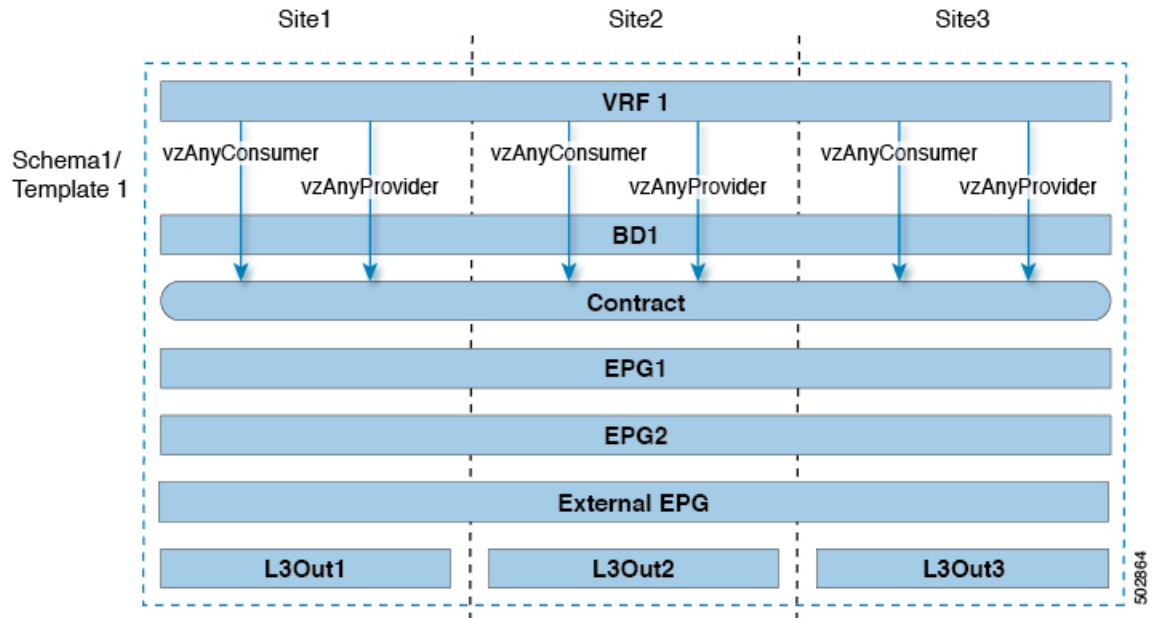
Site1
Site2
Site3

Schema1/
Template 1

VRF 1

vzAnyConsumer
vzAnyProvider
vzAnyConsumer
vzAnyProvider
vzAnyConsumer
vzAnyProvider

BD1

Contract

EPG1

EPG2

External EPG

L3Out1
L3Out2
L3Out3

502864